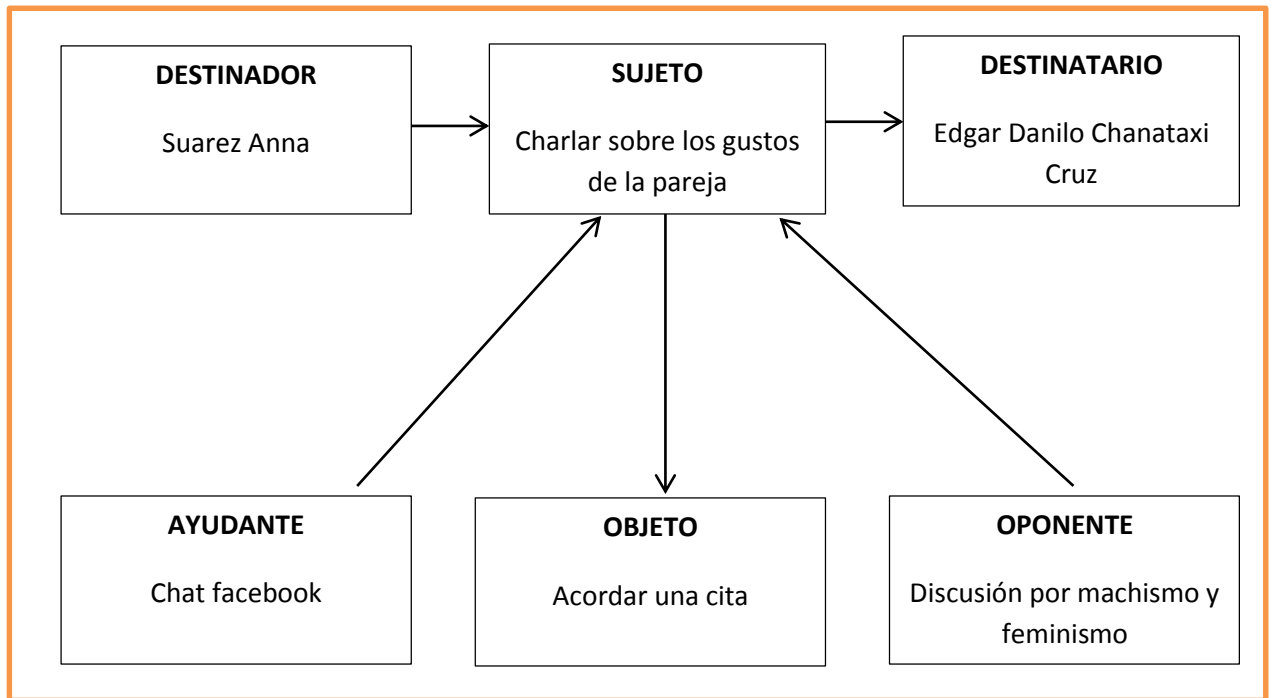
DESTINADOR

Suarez Anna

SUJETO

Charlar sobre los gustos de la pareja

DESTINATARIO

Edgar Danilo Chanataxi Cruz

AYUDANTE

Chat facebook

OBJETO

Acordar una cita

OPONENTE

Discusión por machismo y feminismo